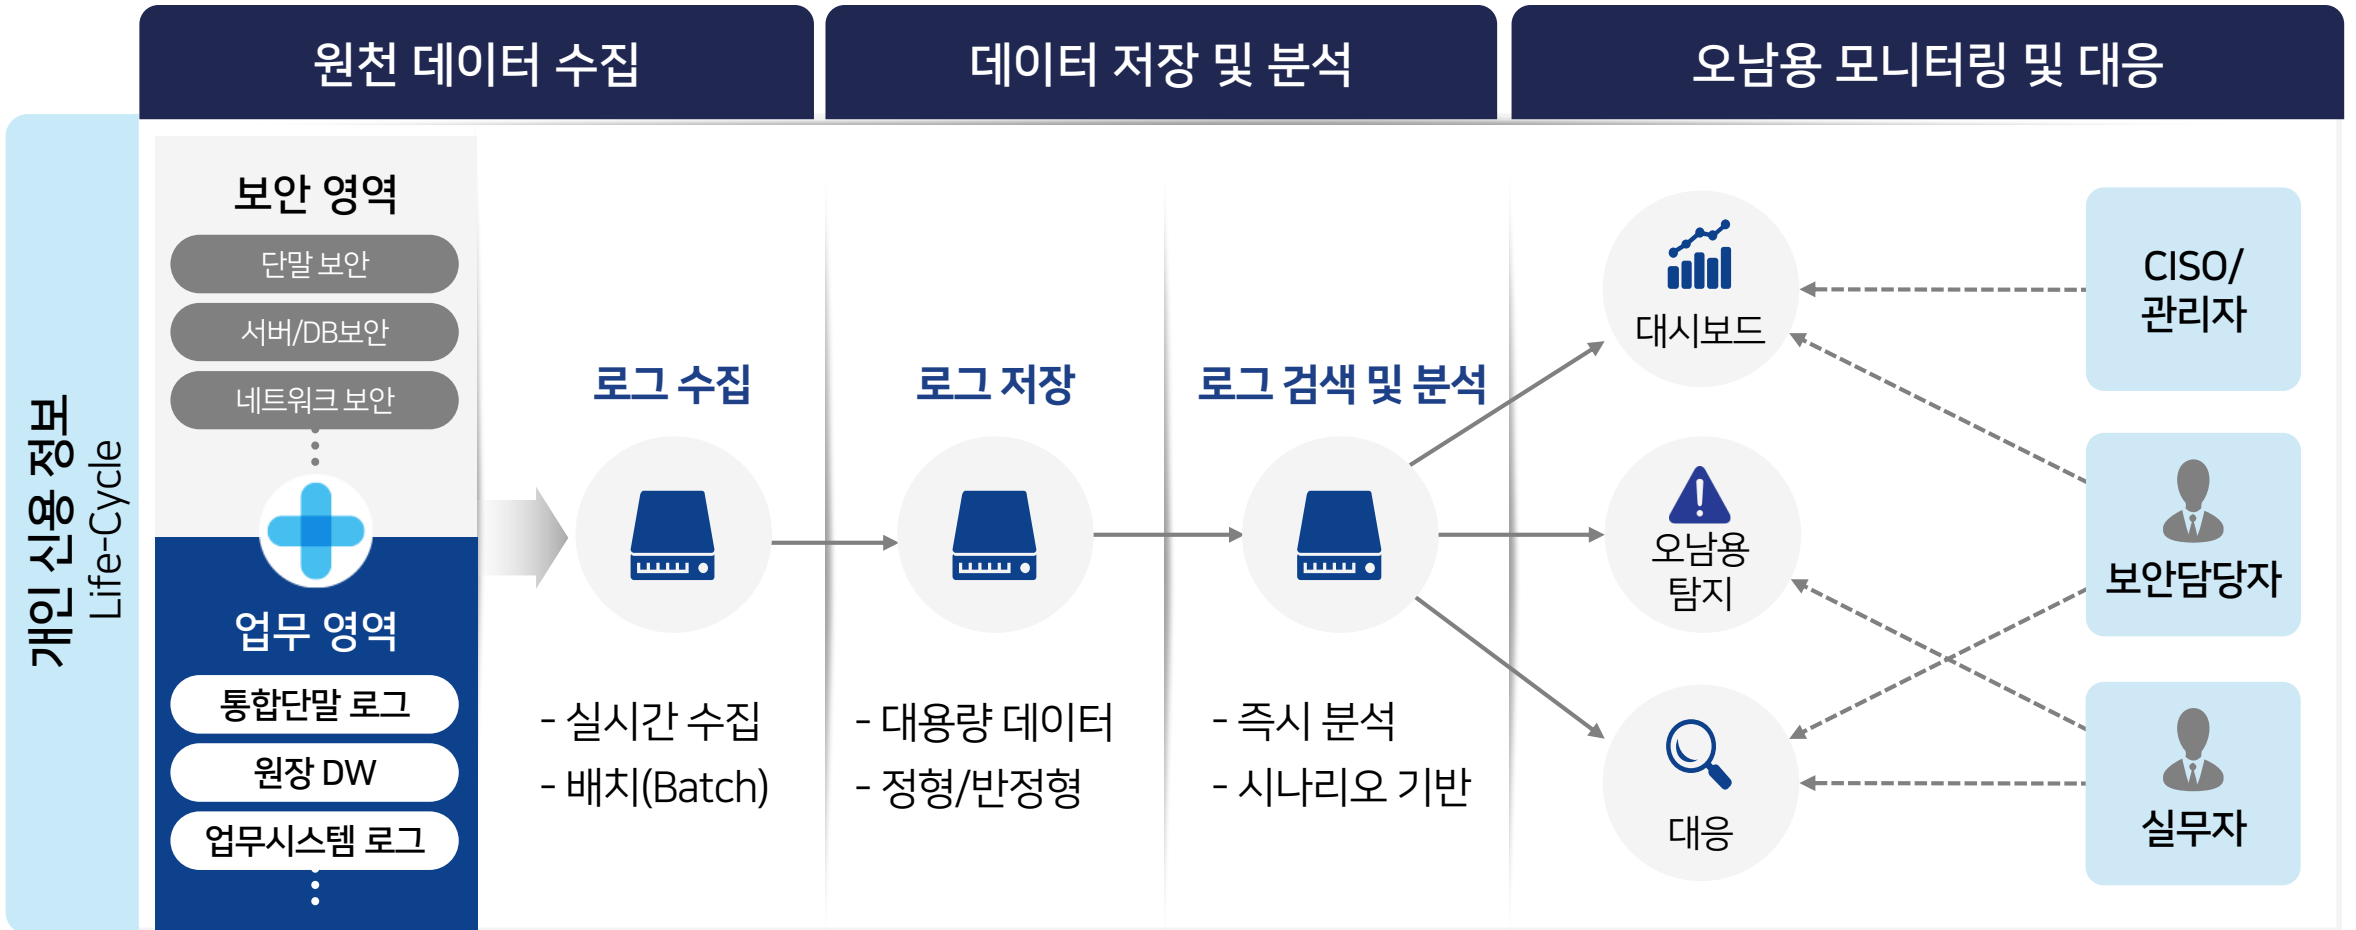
원천 데이터 수집

데이터 저장 및 분석

오남용 모니터링 및 대응

개인 신용 정보
Life-Cycle

보안 영역

단말 보안

서버/DB보안

네트워크 보안

업무 영역

통합단말 로그

원장 DW

업무시스템 로그

로그 수집

로그 저장

로그 검색 및 분석

- 실시간 수집
- 배치(Batch)

- 대용량 데이터
- 정형/반정형

- 즉시 분석
- 시나리오 기반

대시보드

오남용
탐지

대응

CISO/
관리자

보안담당자

실무자